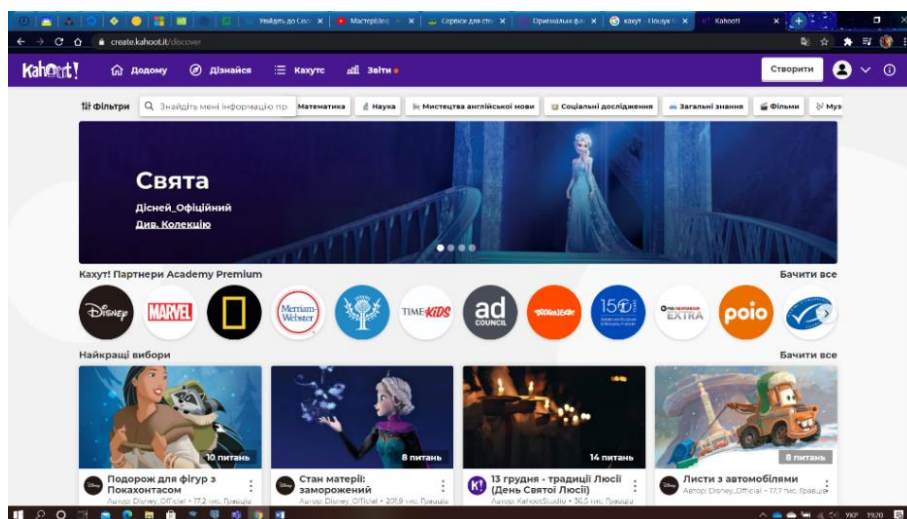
Увійдіть до Cas | Мастерклас | Сервіси для ст | Оригінальні ф | кахут - Пошук | Kahoot!

create.kahoot.it/discover

Kahoot! Додому Дізнайся Кахути Звіти

Створити

Фільтри Знайдіть мені інформацію пр Математика Наука Мистецтва англійської мови Соціальні дослідження Загальні знання Фільми Муз

Свята

Дісней_Офіційний

Див. Колекцію

Кахут! Партнери Academy Premium

Бачити все

Disney MARVEL Merriam-Webster TIME KIDS ad COUNCIL 150 EXTRA poio

Найкращі вибори

Бачити все

10 питань

Подорож для фігур з Покахонтасом

Автор: Disney_Official • 17,2 тис. Гравців

8 питань

Стан матерії: заморожений

Автор: Disney_Official • 201,9 тис. Гравців

14 питань

13 грудня - традиції Люсії (День Святої Люсії)

Автор: KahootStudio • 56,5 тис. Гравців

8 питань

Листи з автомобілями

Автор: Disney_Official • 17,7 тис. Гравців

УКР 19:20